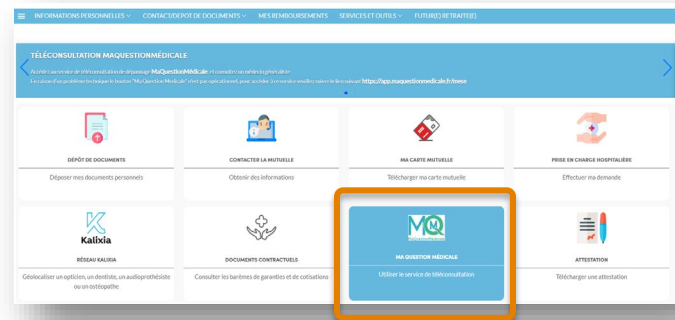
INFORMATIONS PERSONNELLES ∨ CONTACT/DEPOT DE DOCUMENTS ∨ MES REMBOURSEMENTS SERVICES ET OUTILS ∨ FUTUR(E) RETRAITE(E)

TÉLÉCONSULTATION MAQUESTIONMÉDICALE

Accédez au service de téléconsultation de dépannage MaQuestionMédicale et consultez un médecin généraliste
En cas de problème technique le bouton "MaQuestion Médicale" n'est pas opérationnel, pour accéder à ce service veuillez suivre le lien suivant https://app.maquestionmedicale.fr/mese

DÉPÔT DE DOCUMENTS
Déposer mes documents personnels

CONTACTER LA MUTUELLE
Obtenir des informations

MA CARTE MUTUELLE
Télécharger ma carte mutuelle

PRISE EN CHARGE HOSPITALIÈRE
Effectuer ma demande

Kalixia
RÉSEAU KALIXIA
Géolocaliser un opticien, un dentiste, un audioprothésiste ou un ostéopathe

DOCUMENTS CONTRACTUELS
Consulter les barèmes de garanties et de cotisations

MQ
MA QUESTION MÉDICALE
Utiliser le service de téléconsultation

ATTESTATION
Télécharger une attestation